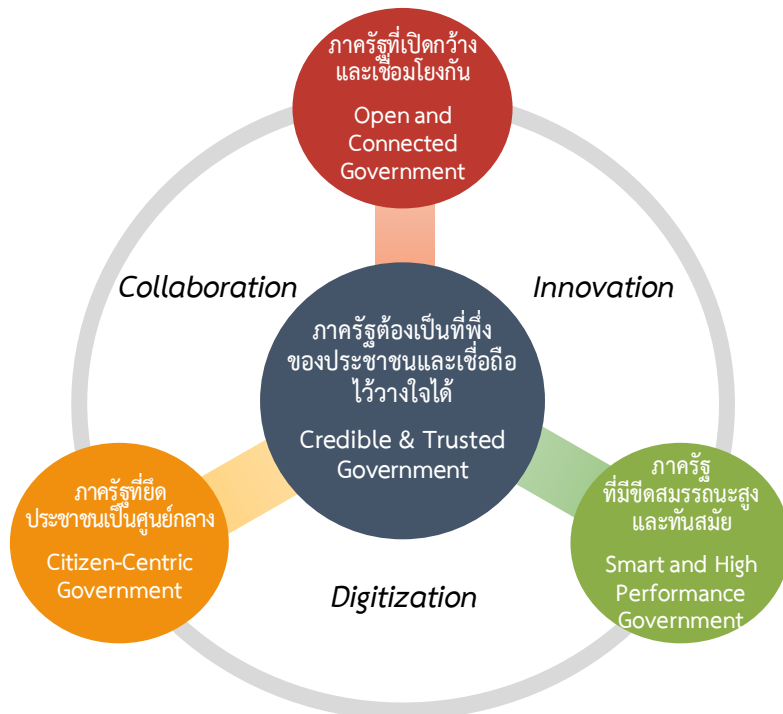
ภาครัฐที่เปิดกว้างและเชื่อมโยงกัน

Open and Connected Government

Collaboration

Innovation

ภาครัฐต้องเป็นที่พึ่งของประชาชนและเชื่อถือไว้วางใจได้

Credible & Trusted Government

ภาครัฐที่ยึดประชาชนเป็นศูนย์กลาง

Citizen-Centric Government

ภาครัฐที่มีขีดสมรรถนะสูงและทันสมัย

Smart and High Performance Government

Digitization